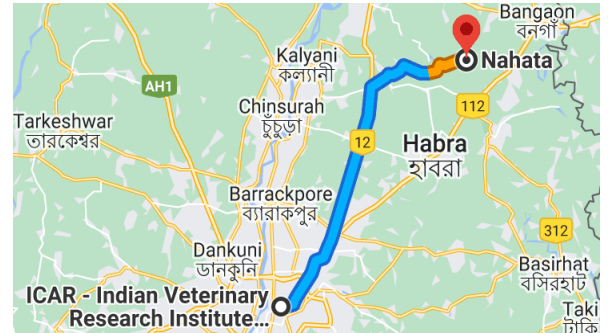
Bangaon
বনগাঁ
Nahata
Kalyani
কল্যাণী
AH1
Chinsurah
চুঁচুড়া
112
Tarkeshwar
তারকেশ্বর
12
Habra
হাবরা
Barrackpore
ব্যারাকপুর
312
Dankuni
ডানকুনি
Basirhat
বসিরহাট
ICAR - Indian Veterinary
Research Institute...
Taki
টাকি